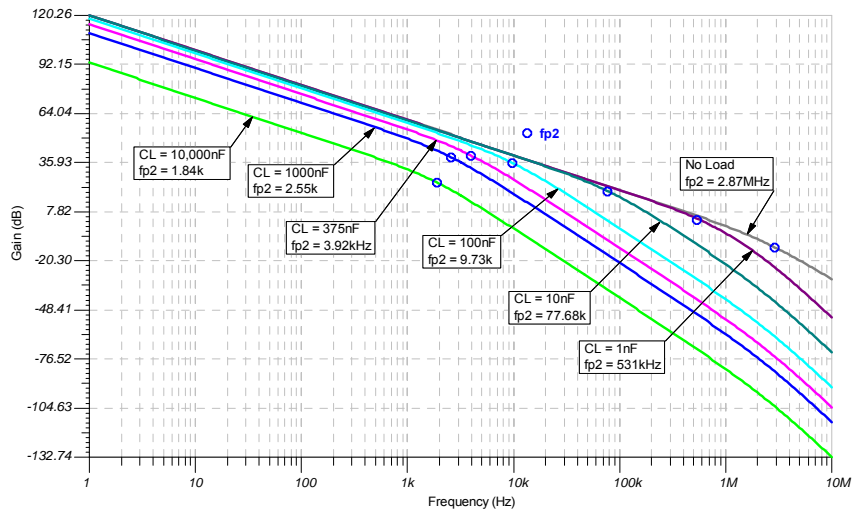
120.26
92.15
64.04
35.93
7.82
-20.30
-48.41
-76.52
-104.63
-132.74

Gain (dB)

fp2

CL = 10,000nF
fp2 = 1.84k

CL = 1000nF
fp2 = 2.55k

CL = 375nF
fp2 = 3.92kHz

CL = 100nF
fp2 = 9.73k

No Load
fp2 = 2.87MHz

CL = 10nF
fp2 = 77.68k

CL = 1nF
fp2 = 531kHz

1
10
100
1k
10k
100k
1M
10M

Frequency (Hz)